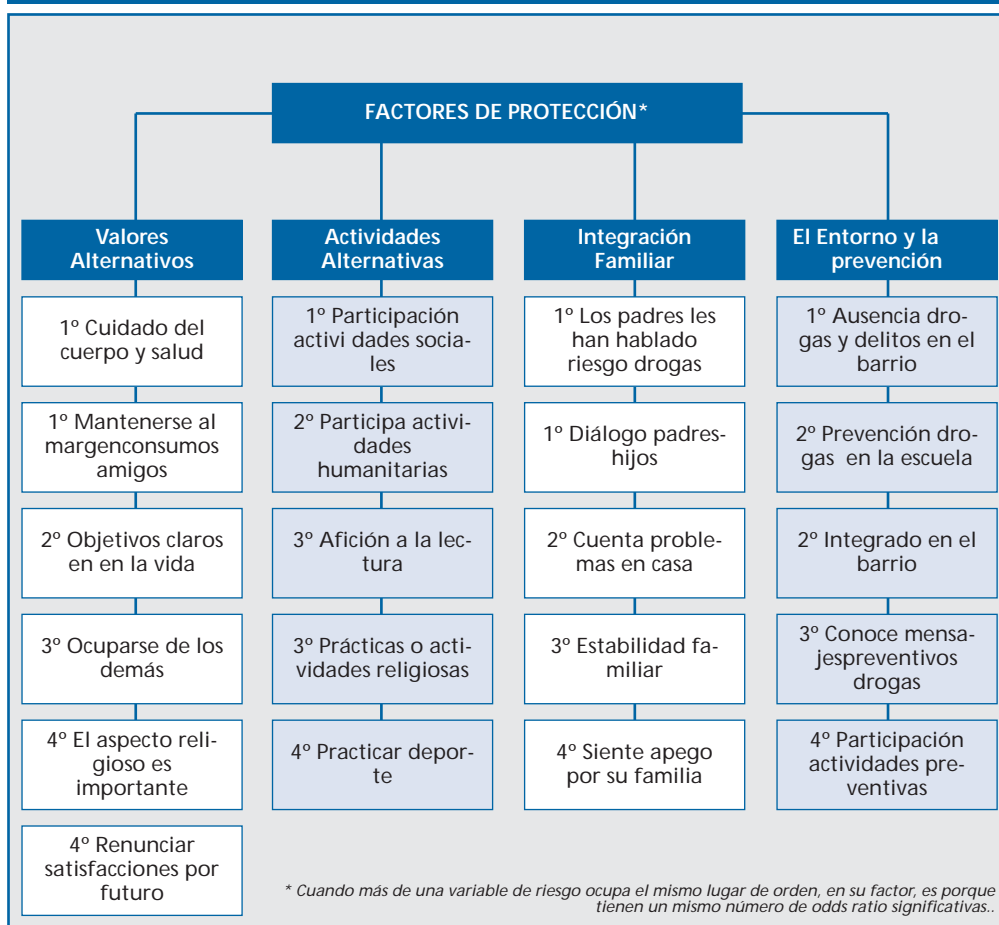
FACTORES DE PROTECCIÓN*

Valores Alternativos

1º Cuidado del cuerpo y salud

1º Mantenerse al margenconsumos amigos

2º Objetivos claros en en la vida

3º Ocuparse de los demás

4º El aspecto religioso es importante

4º Renunciar satisfacciones por futuro

Actividades Alternativas

1º Participación activi dades sociales

2º Participa actividades humanitarias

3º Afición a la lectura

3º Prácticas o actividades religiosas

4º Practicar deporte

Integración Familiar

1º Los padres les han hablado riesgo drogas

1º Diálogo padres-hijos

2º Cuenta problemas en casa

3º Estabilidad familiar

4º Siente apego por su familia

El Entorno y la prevención

1º Ausencia drogas y delitos en el barrio

2º Prevención drogas en la escuela

2º Integrado en el barrio

3º Conoce mensajespreventivos drogas

4º Participación actividades preventivas

* Cuando más de una variable de riesgo ocupa el mismo lugar de orden, en su factor, es porque tienen un mismo número de odds ratio significativas..